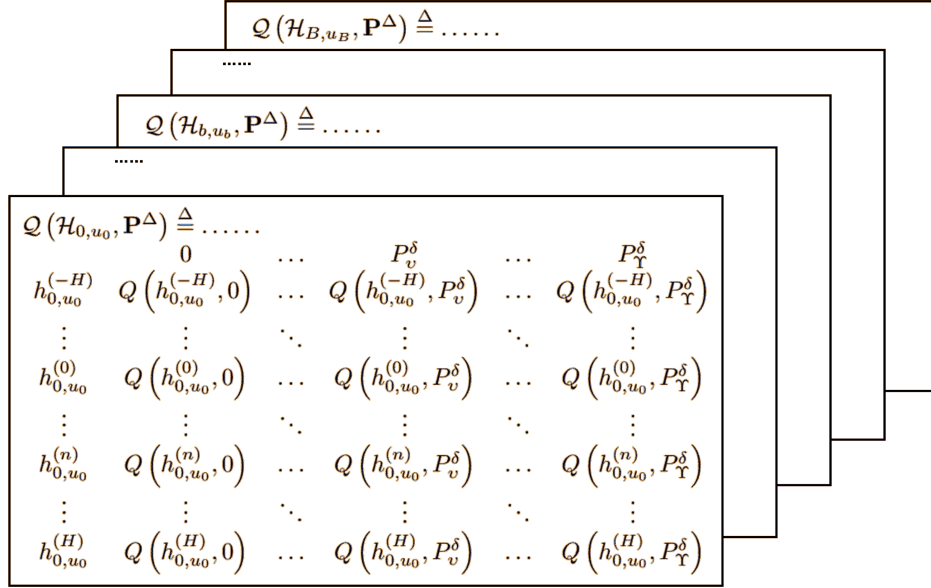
$\mathcal{Q}\left(\mathcal{H}_{B,u_B}, \mathbf{P}^{\Delta}\right) \triangleq \ldots\ldots$

$\ldots\ldots$

$\mathcal{Q}\left(\mathcal{H}_{b,u_b}, \mathbf{P}^{\Delta}\right) \triangleq \ldots\ldots$

$\ldots\ldots$

$\mathcal{Q}\left(\mathcal{H}_{0,u_0}, \mathbf{P}^{\Delta}\right) \triangleq \ldots\ldots$

| | $0$ | $\cdots$ | $P_{\upsilon}^{\delta}$ | $\cdots$ | $P_{\Upsilon}^{\delta}$ |
|---|---|---|---|---|---|
| $h_{0,u_0}^{(-H)}$ | $Q\left(h_{0,u_0}^{(-H)}, 0\right)$ | $\cdots$ | $Q\left(h_{0,u_0}^{(-H)}, P_{\upsilon}^{\delta}\right)$ | $\cdots$ | $Q\left(h_{0,u_0}^{(-H)}, P_{\Upsilon}^{\delta}\right)$ |
| $\vdots$ | $\vdots$ | $\ddots$ | $\vdots$ | $\ddots$ | $\vdots$ |
| $h_{0,u_0}^{(0)}$ | $Q\left(h_{0,u_0}^{(0)}, 0\right)$ | $\cdots$ | $Q\left(h_{0,u_0}^{(0)}, P_{\upsilon}^{\delta}\right)$ | $\cdots$ | $Q\left(h_{0,u_0}^{(0)}, P_{\Upsilon}^{\delta}\right)$ |
| $\vdots$ | $\vdots$ | $\ddots$ | $\vdots$ | $\ddots$ | $\vdots$ |
| $h_{0,u_0}^{(n)}$ | $Q\left(h_{0,u_0}^{(n)}, 0\right)$ | $\cdots$ | $Q\left(h_{0,u_0}^{(n)}, P_{\upsilon}^{\delta}\right)$ | $\cdots$ | $Q\left(h_{0,u_0}^{(n)}, P_{\Upsilon}^{\delta}\right)$ |
| $\vdots$ | $\vdots$ | $\ddots$ | $\vdots$ | $\ddots$ | $\vdots$ |
| $h_{0,u_0}^{(H)}$ | $Q\left(h_{0,u_0}^{(H)}, 0\right)$ | $\cdots$ | $Q\left(h_{0,u_0}^{(H)}, P_{\upsilon}^{\delta}\right)$ | $\cdots$ | $Q\left(h_{0,u_0}^{(H)}, P_{\Upsilon}^{\delta}\right)$ |